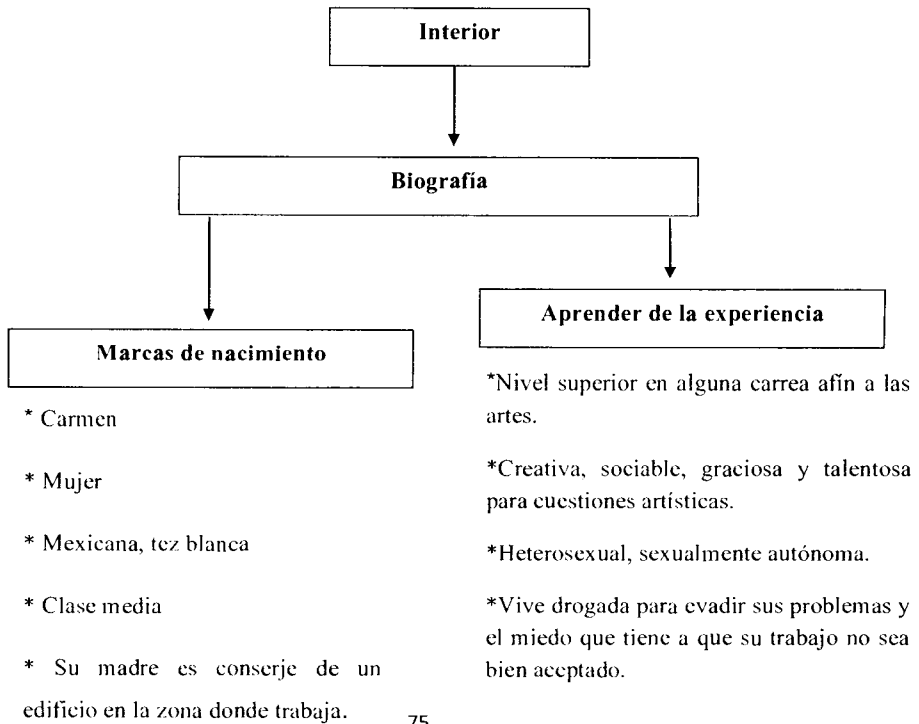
Interior

Biografía

Marcas de nacimiento

* Carmen

* Mujer

* Mexicana, tez blanca

* Clase media

* Su madre es conserje de un edificio en la zona donde trabaja.

Aprender de la experiencia

*Nivel superior en alguna carrea afín a las artes.

*Creativa, sociable, graciosa y talentosa para cuestiones artísticas.

*Heterosexual, sexualmente autónoma.

*Vive drogada para evadir sus problemas y el miedo que tiene a que su trabajo no sea bien aceptado.

75